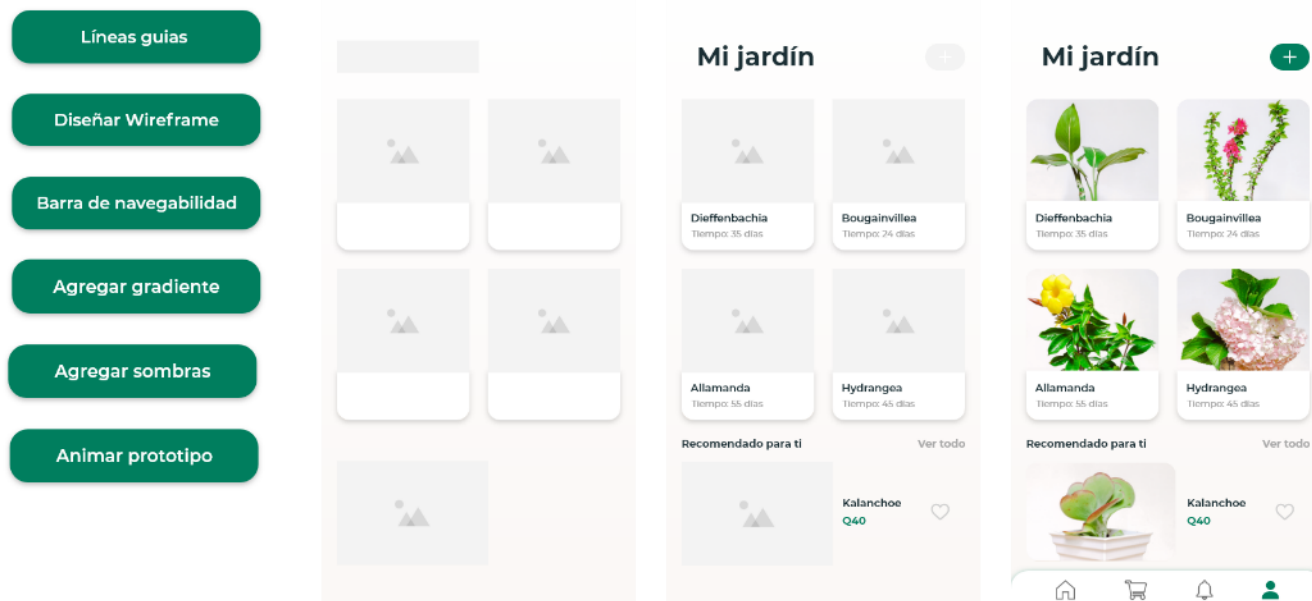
Líneas guias

Diseñar Wireframe

Barra de navegabilidad

Agregar gradiente

Agregar sombras

Animar prototipo

Mi jardín

Dieffenbachia
Tiempo: 35 días

Bougainvillea
Tiempo: 24 días

Allamanda
Tiempo: 55 días

Hydrangea
Tiempo: 45 días

Recomendado para ti
Ver todo

Kalanchoe
Q40

Mi jardín

+

Dieffenbachia
Tiempo: 35 días

Bougainvillea
Tiempo: 24 días

Allamanda
Tiempo: 55 días

Hydrangea
Tiempo: 45 días

Recomendado para ti
Ver todo

Kalanchoe
Q40